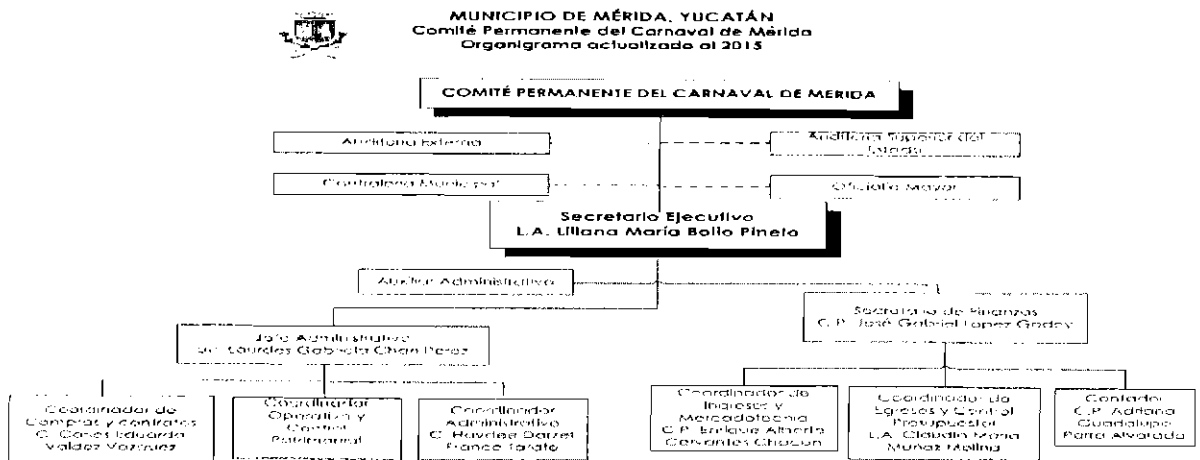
MUNICIPIO DE MÉRIDA, YUCATÁN
Comité Permanente del Carnaval de Mérida
Organigrama actualizado al 2015

COMITÉ PERMANENTE DEL CARNAVAL DE MÉRIDA

Auditoría Externa

Auditoría Superior del Estado

Contraloría Municipal

Oficialía Mayor

Secretario Ejecutivo
L.A. Liliana María Bolio Pinelo

Auxiliar Administrativo

Jefe Administrativo
Srita. Lourdes Gabriela Chan Pérez

Secretario de Finanzas
C.P. José Gabriel López Godoy

Coordinador de Compras y contratos
C. Carlos Eduardo Valdez Vázquez

Coordinador Operativo y Control Patrimonial

Coordinador Administrativo
C. Haydee Darzet Franco Tejido

Coordinador de Ingresos y Mercadotecnia
C.P. Enrique Alberto Cervantes Chacón

Coordinador de Egresos y Control Presupuestal
L.A. Claudia María Muñoz Molina

Contador
C.P. Adriana Guadalupe Parra Alvarado